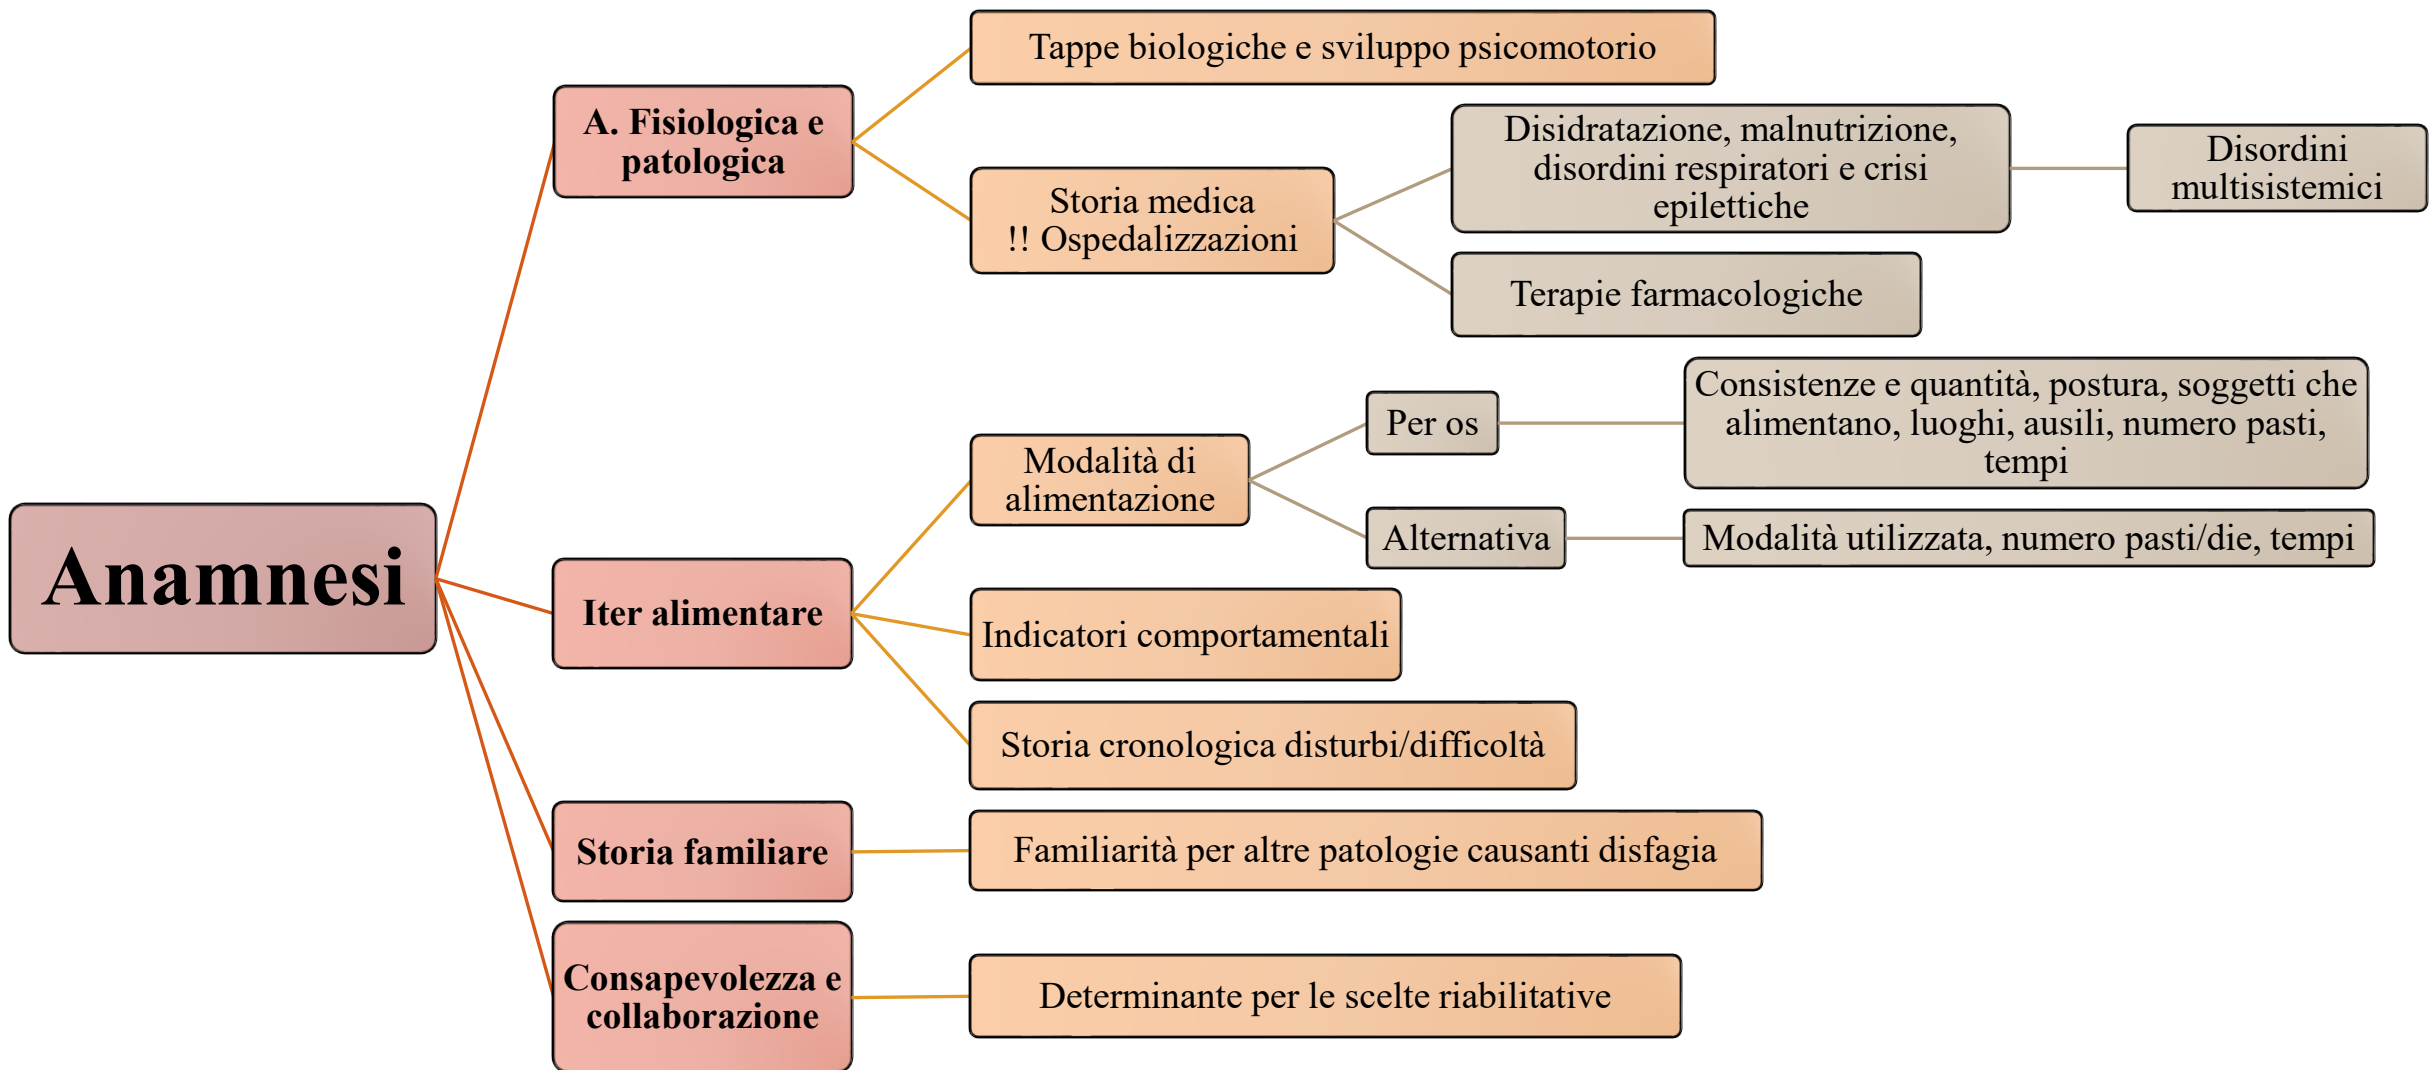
Anamnesi

A. Fisiologica e patologica

Tappe biologiche e sviluppo psicomotorio

Storia medica
!! Ospedalizzazioni

Disidratazione, malnutrizione, disordini respiratori e crisi epilettiche

Disordini multisistemici

Terapie farmacologiche

Iter alimentare

Modalità di alimentazione

Per os

Consistenze e quantità, postura, soggetti che alimentano, luoghi, ausili, numero pasti, tempi

Alternativa

Modalità utilizzata, numero pasti/die, tempi

Indicatori comportamentali

Storia cronologica disturbi/difficoltà

Storia familiare

Familiarità per altre patologie causanti disfagia

Consapevolezza e collaborazione

Determinante per le scelte riabilitative